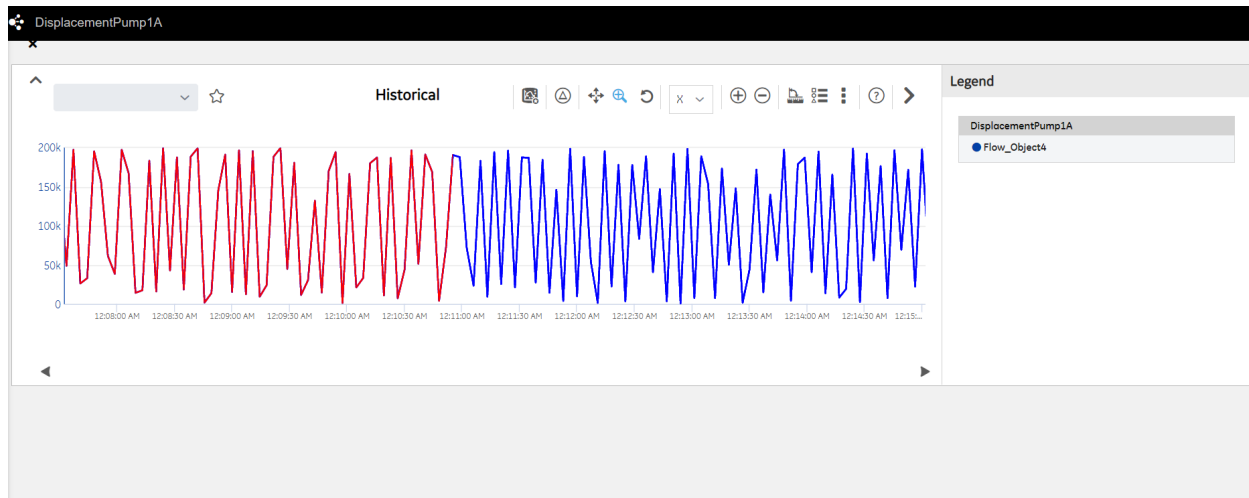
DisplacementPump1A

×

Historical

X

Legend

DisplacementPump1A

Flow_Object4

200k
150k
100k
50k
0

12:08:00 AM
12:08:30 AM
12:09:00 AM
12:09:30 AM
12:10:00 AM
12:10:30 AM
12:11:00 AM
12:11:30 AM
12:12:00 AM
12:12:30 AM
12:13:00 AM
12:13:30 AM
12:14:00 AM
12:14:30 AM
12:15:...